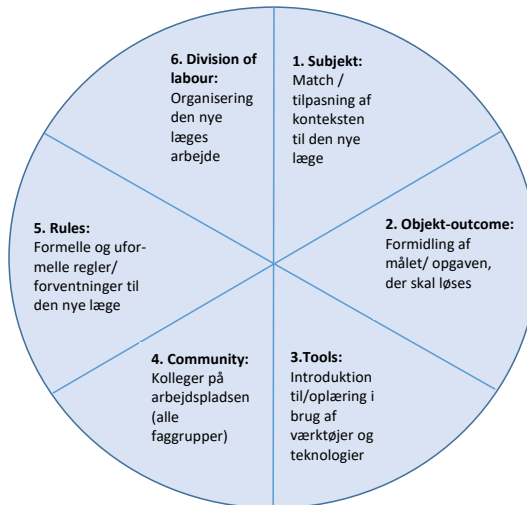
6. Division of labour:
Organisering den nye læges arbejde

1. Subjekt:
Match / tilpasning af konteksten til den nye læge

2. Objekt-outcome:
Formidling af målet/ opgaven, der skal løses

3.Tools:
Introduktion til/oplæring i brug af værktøjer og teknologier

4. Community:
Kolleger på arbejdspladsen (alle faggrupper)

5. Rules:
Formelle og uformelle regler/ forventninger til den nye læge